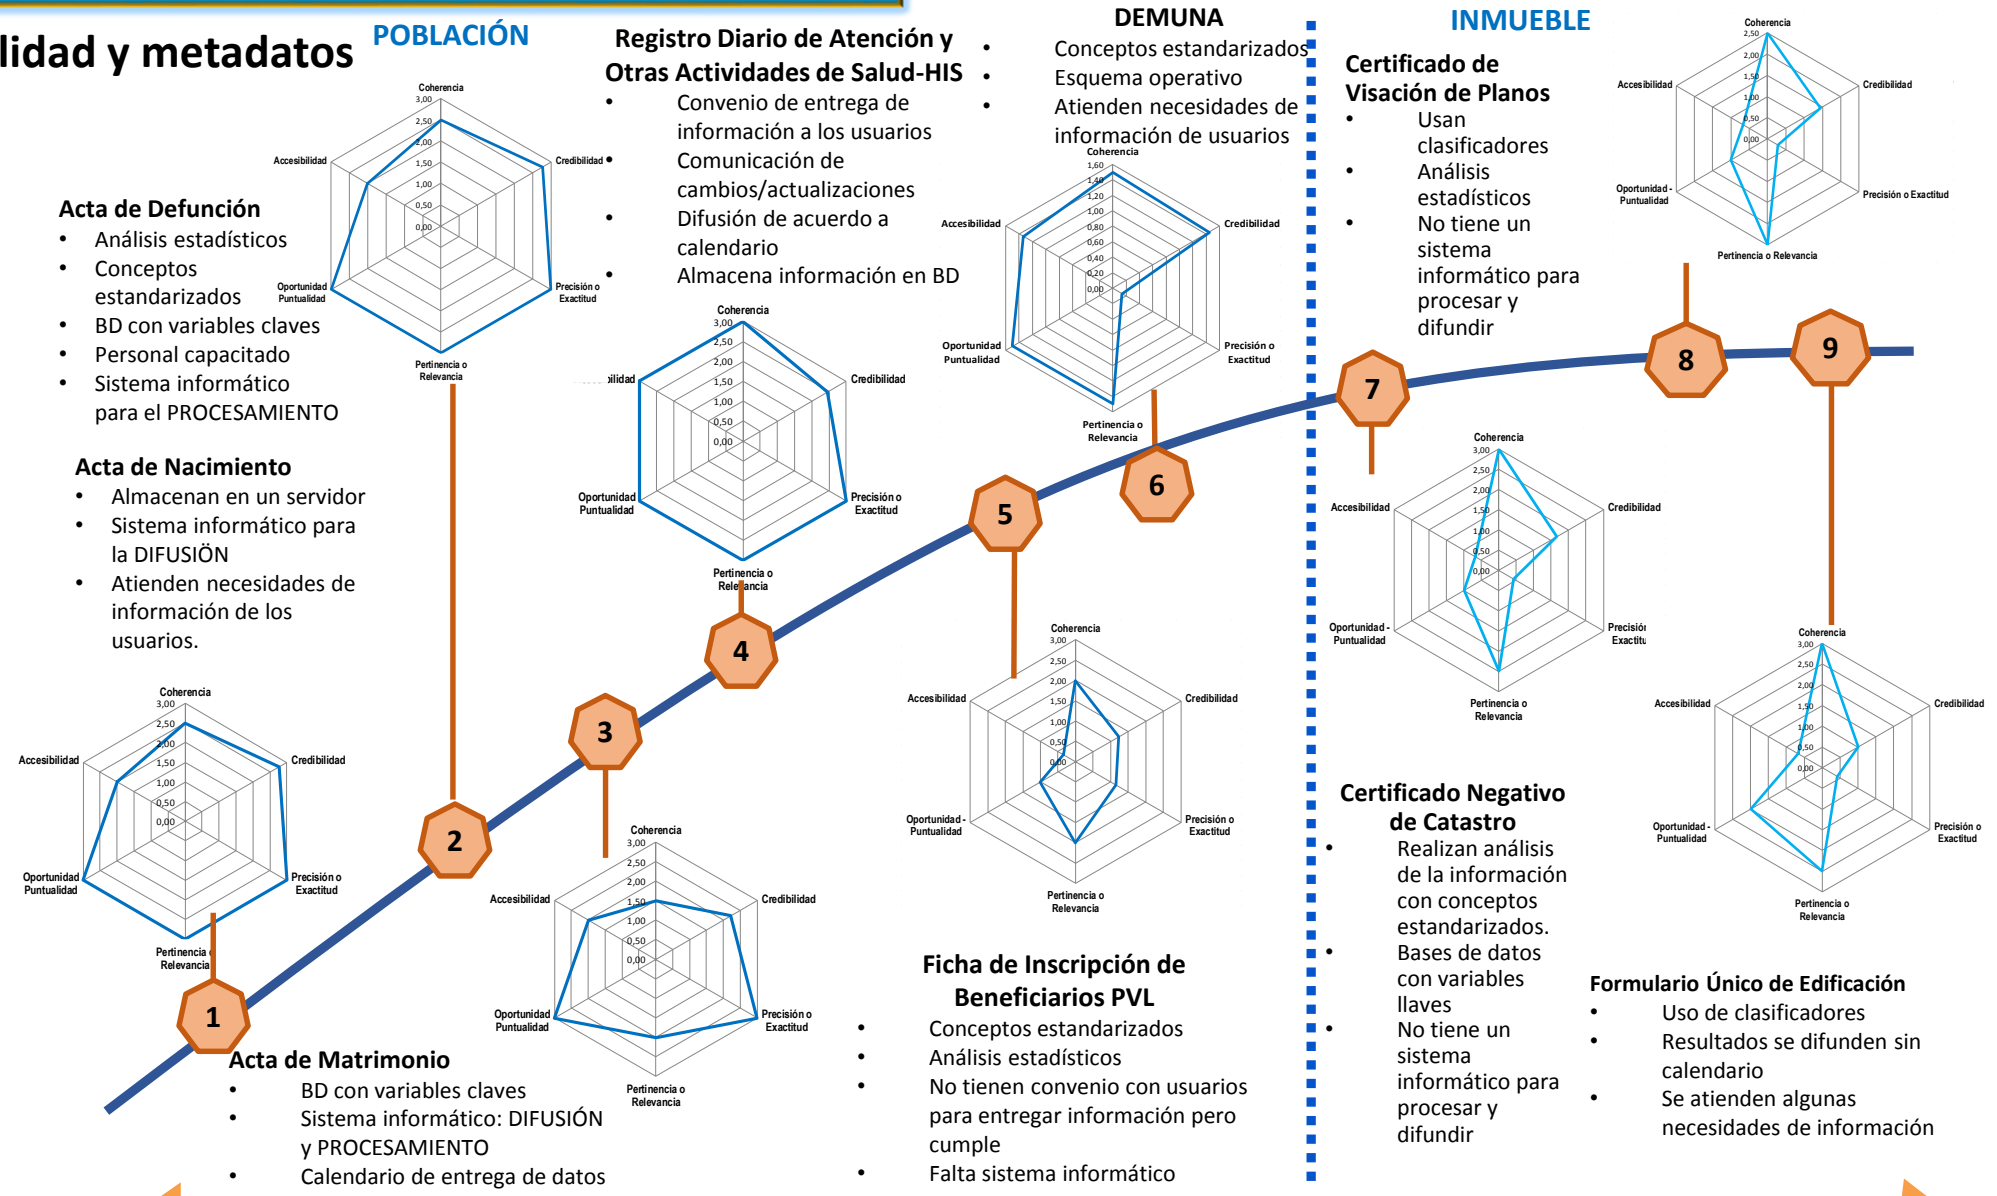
lidad y metadatos

POBLACIÓN

Registro Diario de Atención y Otras Actividades de Salud-HIS
• Convenio de entrega de información a los usuarios
• Comunicación de cambios/actualizaciones
• Difusión de acuerdo a calendario
• Almacena información en BD

DEMUNA
• Conceptos estandarizados
• Esquema operativo
• Atienden necesidades de información de usuarios

INMUEBLE

Certificado de Visación de Planos
• Usan clasificadores
• Análisis estadísticos
• No tiene un sistema informático para procesar y difundir

Acta de Defunción
• Análisis estadísticos
• Conceptos estandarizados
• BD con variables claves
• Personal capacitado
• Sistema informático para el PROCESAMIENTO

Acta de Nacimiento
• Almacenan en un servidor
• Sistema informático para la DIFUSIÓN
• Atienden necesidades de información de los usuarios.

Acta de Matrimonio
• BD con variables claves
• Sistema informático: DIFUSIÓN y PROCESAMIENTO
• Calendario de entrega de datos

Ficha de Inscripción de Beneficiarios PVL
• Conceptos estandarizados
• Análisis estadísticos
• No tienen convenio con usuarios para entregar información pero cumple
• Falta sistema informático

Certificado Negativo de Catastro
• Realizan análisis de la información con conceptos estandarizados.
• Bases de datos con variables llaves
• No tiene un sistema informático para procesar y difundir

Formulario Único de Edificación
• Uso de clasificadores
• Resultados se difunden sin calendario
• Se atienden algunas necesidades de información

1 2 3 4 5 6 7 8 9

Coherencia, Credibilidad, Precisión o Exactitud, Pertinencia o Relevancia, Oportunidad - Puntualidad, Accesibilidad
3,00 2,50 2,00 1,50 1,00 0,50 0,00
1,60 1,40 1,20 1,00 0,80 0,60 0,40 0,20 0,00